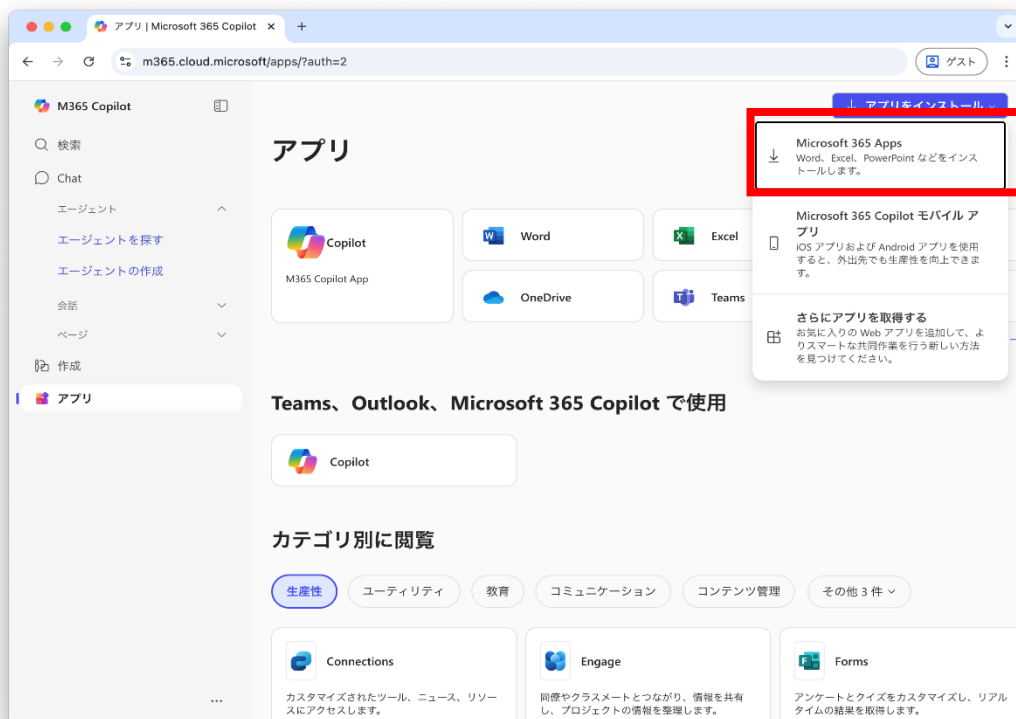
アプリ | Microsoft 365 Copilot
+
m365.cloud.microsoft/apps/?auth=2
ゲスト

M365 Copilot
検索
Chat
エージェント
エージェントを探す
エージェントの作成
会話
ページ
作成
アプリ
...

アプリをインストール

Microsoft 365 Apps
Word、Excel、PowerPoint などをインストールします。

Microsoft 365 Copilot モバイル アプリ
iOS アプリおよび Android アプリを使用すると、外出先でも生産性を向上できます。

さらにアプリを取得する
お気に入りの Web アプリを追加して、よりスマートな共同作業を行う新しい方法を見つけてください。

アプリ

Copilot
M365 Copilot App
Word
Excel
OneDrive
Teams

Teams、Outlook、Microsoft 365 Copilot で使用

Copilot

カテゴリ別に閲覧

生産性
ユーティリティ
教育
コミュニケーション
コンテンツ管理
その他 3 件

Connections
カスタマイズされたツール、ニュース、リソースにアクセスします。

Engage
同僚やクラスメートとつながり、情報を共有し、プロジェクトの情報を整理します。

Forms
アンケートとクイズをカスタマイズし、リアルタイムの結果を取得します。